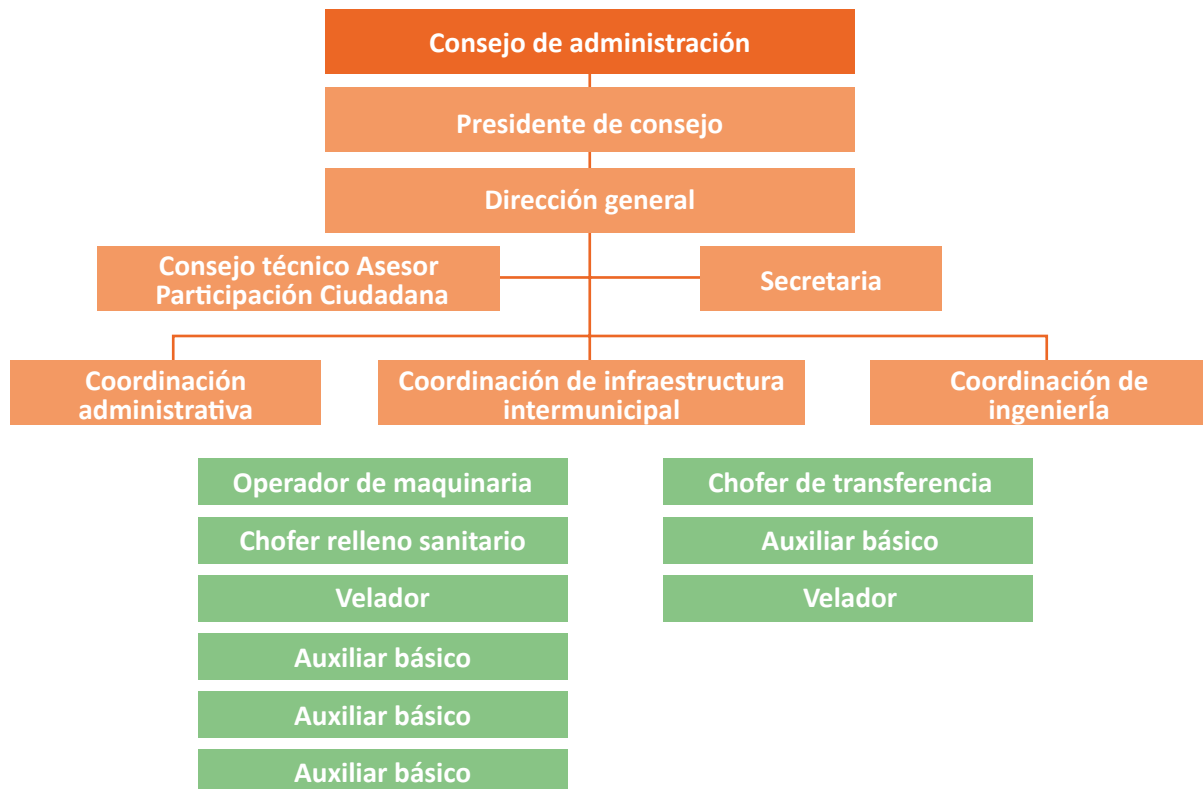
Consejo de administración

Presidente de consejo

Dirección general

Consejo técnico Asesor Participación Ciudadana

Secretaria

Coordinación administrativa

Coordinación de infraestructura intermunicipal

Coordinación de ingeniería

Operador de maquinaria

Chofer relleno sanitario

Velador

Auxiliar básico

Auxiliar básico

Auxiliar básico

Chofer de transferencia

Auxiliar básico

Velador